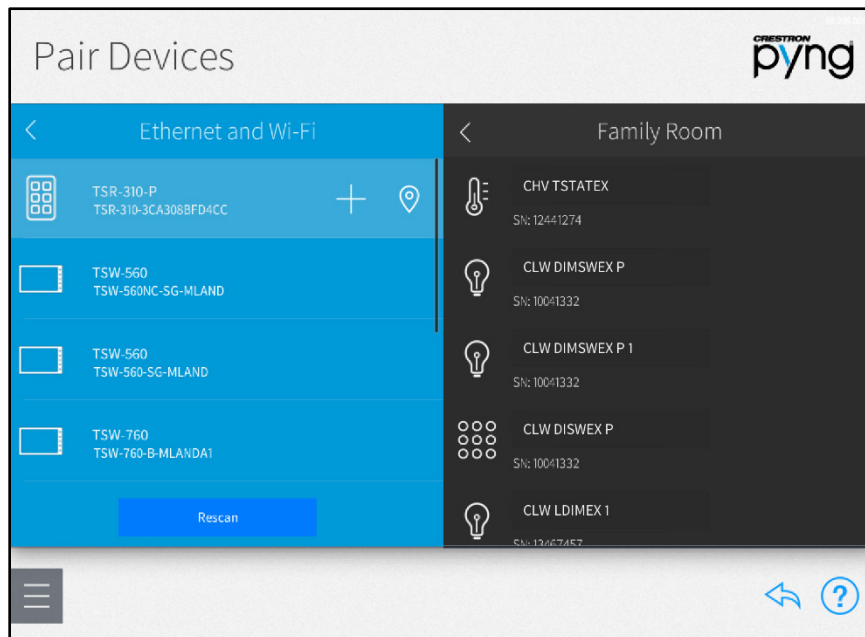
Pair Devices

CRESTRON pyng

Ethernet and Wi-Fi

TSR-310-P
TSR-310-3CA308BFD4CC

TSW-560
TSW-560NC-SG-MLAND

TSW-560
TSW-560-SG-MLAND

TSW-760
TSW-760-B-MLANDA1

Rescan

Family Room

CHV TSTATEX
SN: 12441274

CLW DIMSWEX P
SN: 10041332

CLW DIMSWEX P 1
SN: 10041332

CLW DISWEX P
SN: 10041332

CLW LDIMEX 1
SN: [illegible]